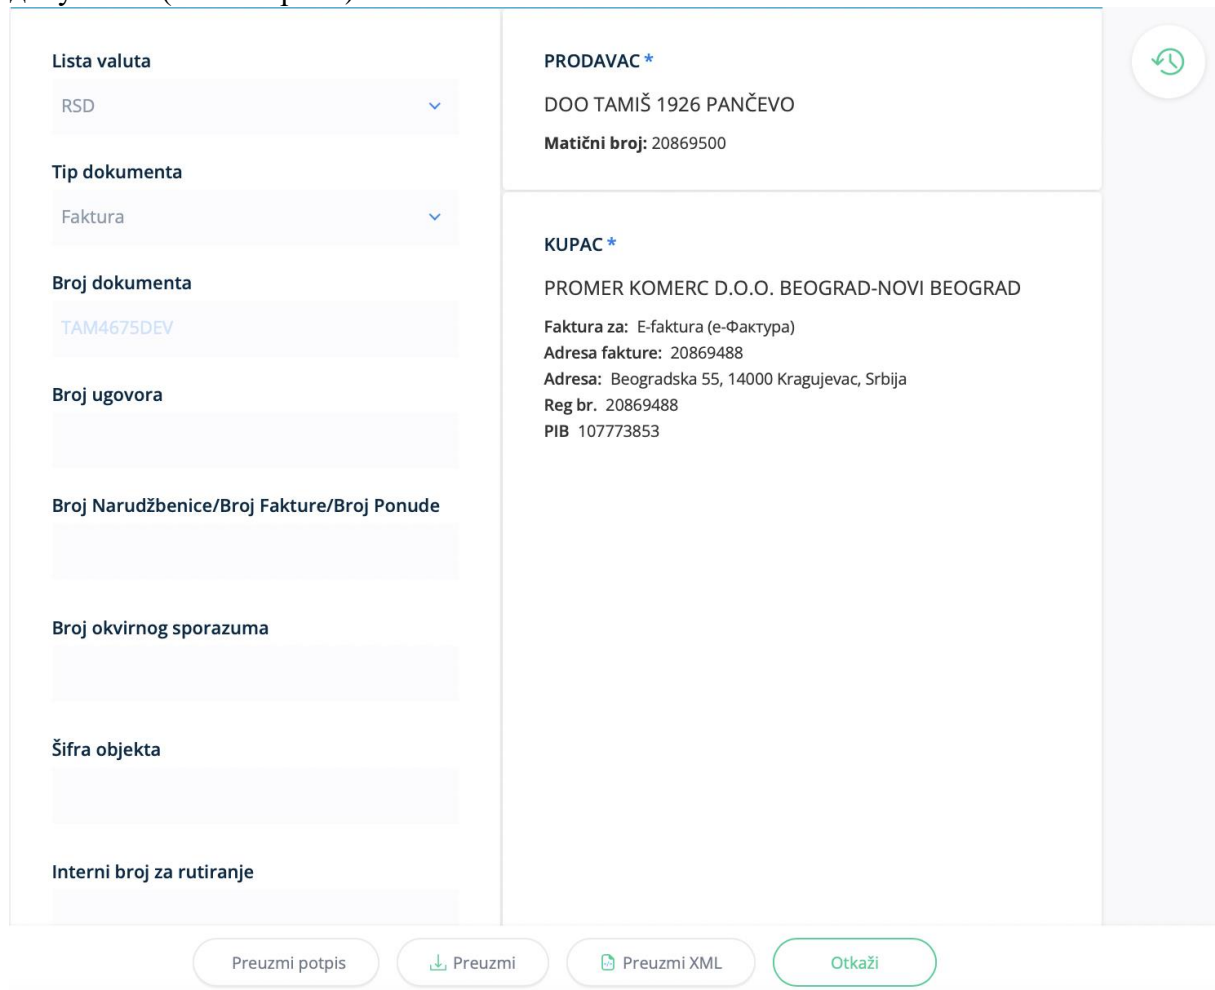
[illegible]

Lista valuta
RSD

Tip dokumenta
Faktura

Broj dokumenta
TAM4675DEV

Broj ugovora

Broj Narudžbenice/Broj Fakture/Broj Ponude

Broj okvirnog sporazuma

Šifra objekta

Interni broj za rutiranje

PRODAVAC *
DOO TAMIŠ 1926 PANČEVO
Matični broj: 20869500

KUPAC *
PROMER KOMERC D.O.O. BEOGRAD-NOVI BEOGRAD
Faktura za: E-faktura (е-Фактура)
Adresa fakture: 20869488
Adresa: Beogradska 55, 14000 Kragujevac, Srbija
Reg br. 20869488
PIB 107773853

Preuzmi potpis
Preuzmi
Preuzmi XML
Otkaži